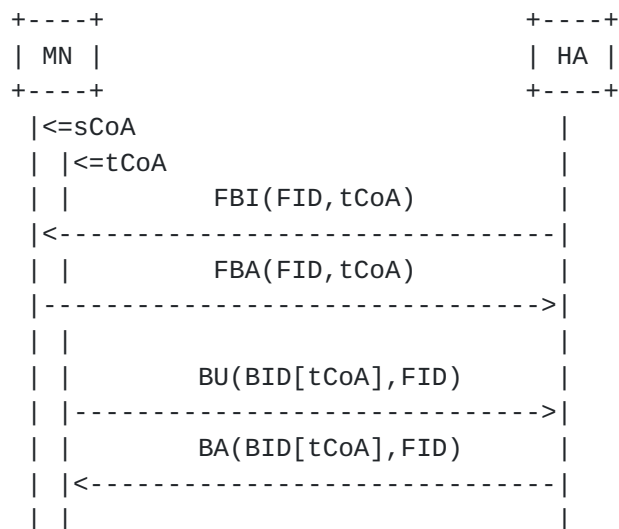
+----+                               +----+
| MN |                               | HA |
+----+                               +----+
 |<=sCoA                                |
 | |<=tCoA                              |
 | |         FBI(FID,tCoA)              |
 |<-------------------------------------|
 | |         FBA(FID,tCoA)              |
 |------------------------------------->|
 | |                                    |
 | |        BU(BID[tCoA],FID)           |
 | |----------------------------------->|
 | |        BA(BID[tCoA],FID)           |
 | |<-----------------------------------|
 | |                                    |